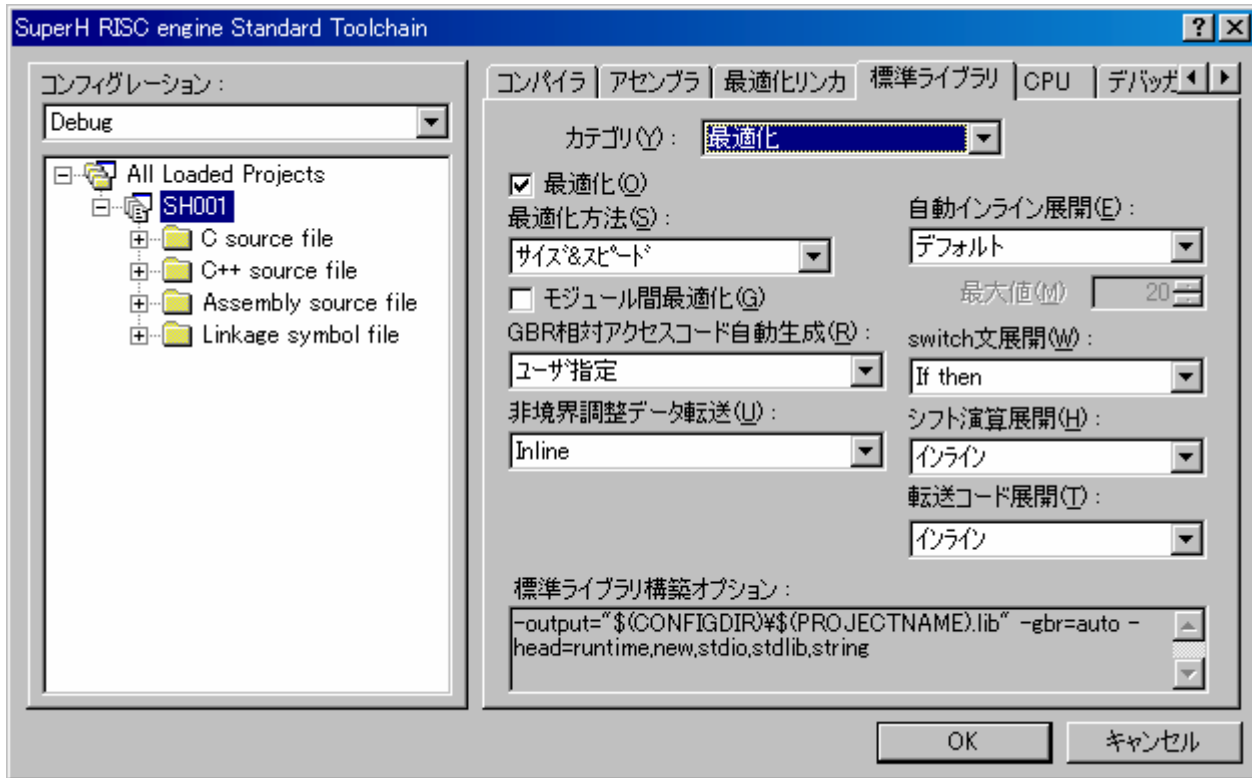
SuperH RISC engine Standard Toolchain

? X

コンフィグレーション：

Debug

All Loaded Projects
SH001
C source file
C++ source file
Assembly source file
Linkage symbol file

コンパイラ | アセンブラ | 最適化リンカ | 標準ライブラリ | CPU | デバッガ

カテゴリ(Y)： 最適化

☑ 最適化(O)

最適化方法(S)：
サイズ&スピード

☐ モジュール間最適化(G)

GBR相対アクセスコード自動生成(R)：
ユーザ指定

非境界調整データ転送(U)：
Inline

自動インライン展開(E)：
デフォルト

最大値(M) 20

switch文展開(W)：
If then

シフト演算展開(H)：
インライン

転送コード展開(T)：
インライン

標準ライブラリ構築オプション：
-output="$(CONFIGDIR)¥$(PROJECTNAME).lib" -gbr=auto -head=runtime,new,stdio,stdlib,string

OK

キャンセル